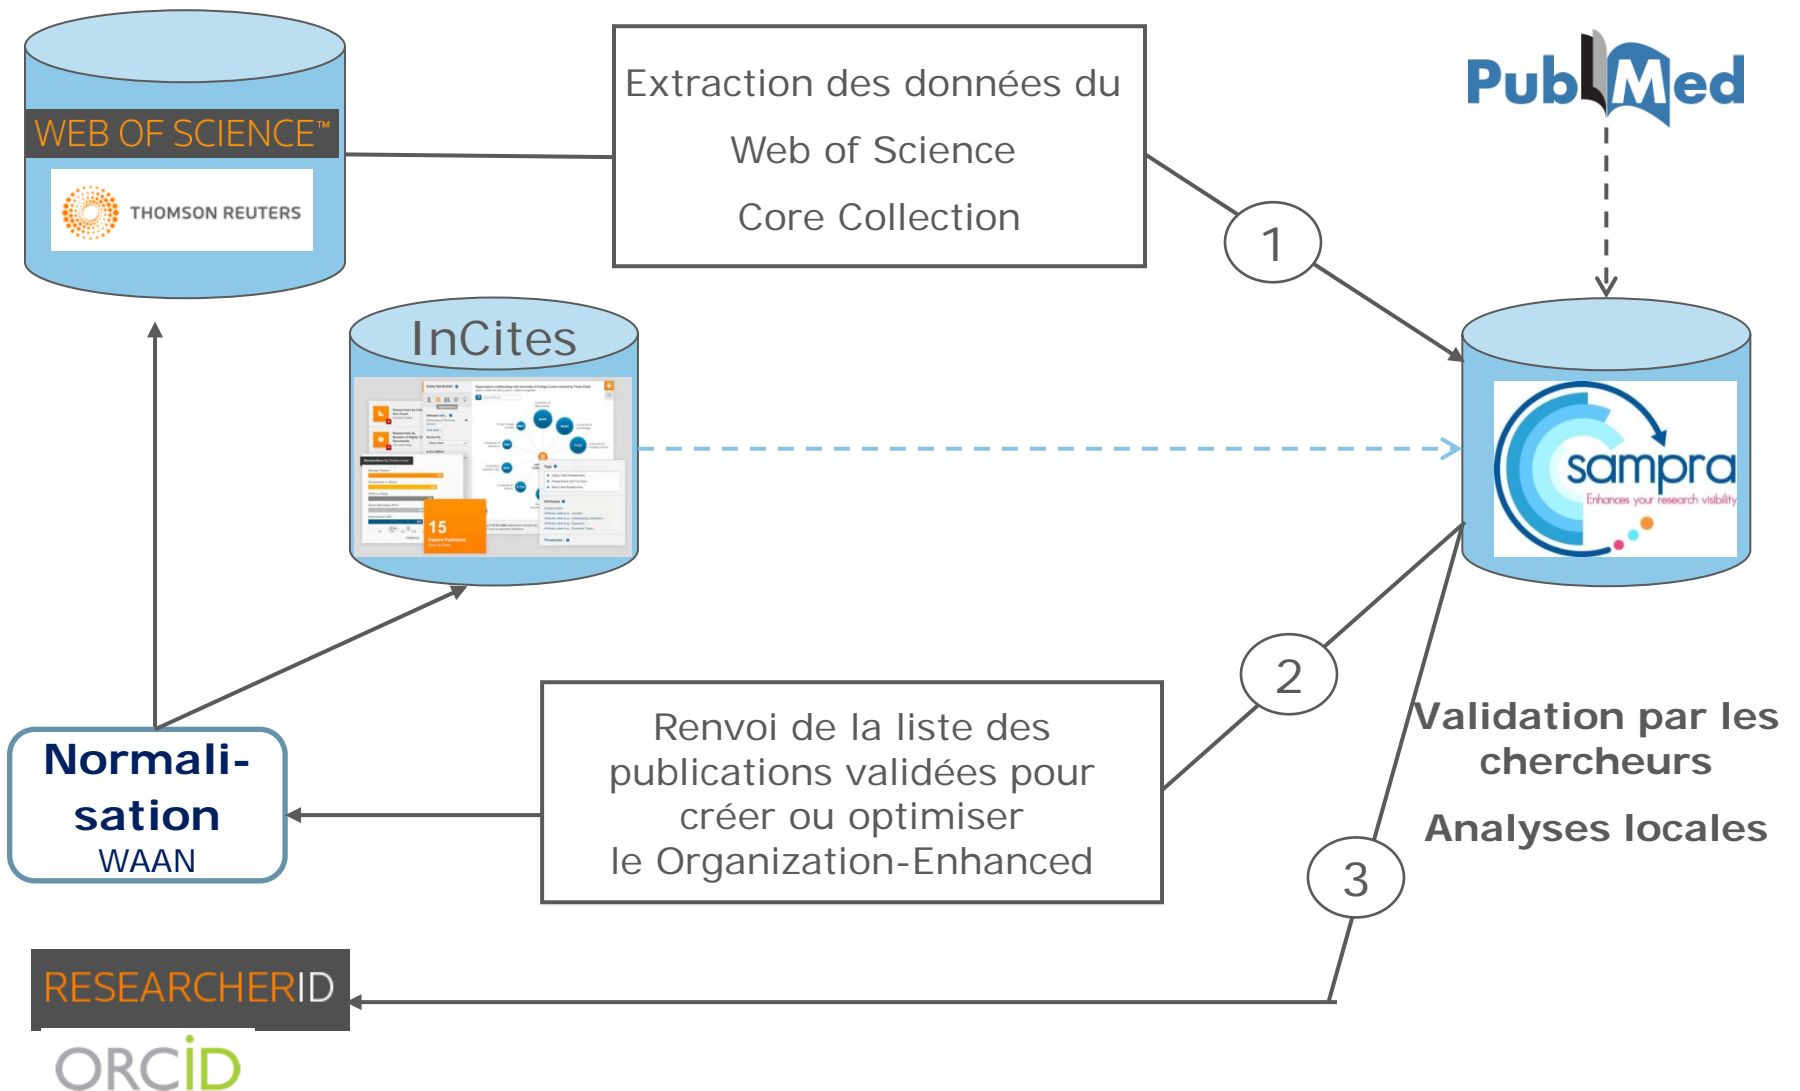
WEB OF SCIENCE™

THOMSON REUTERS

Extraction des données du Web of Science Core Collection

PubMed

1

InCites

15

sampra
Enhances your research visibility

2

Validation par les chercheurs

Analyses locales

Normali-sation
WAAN

Renvoi de la liste des publications validées pour créer ou optimiser le Organization-Enhanced

3

RESEARCHERID

ORCID